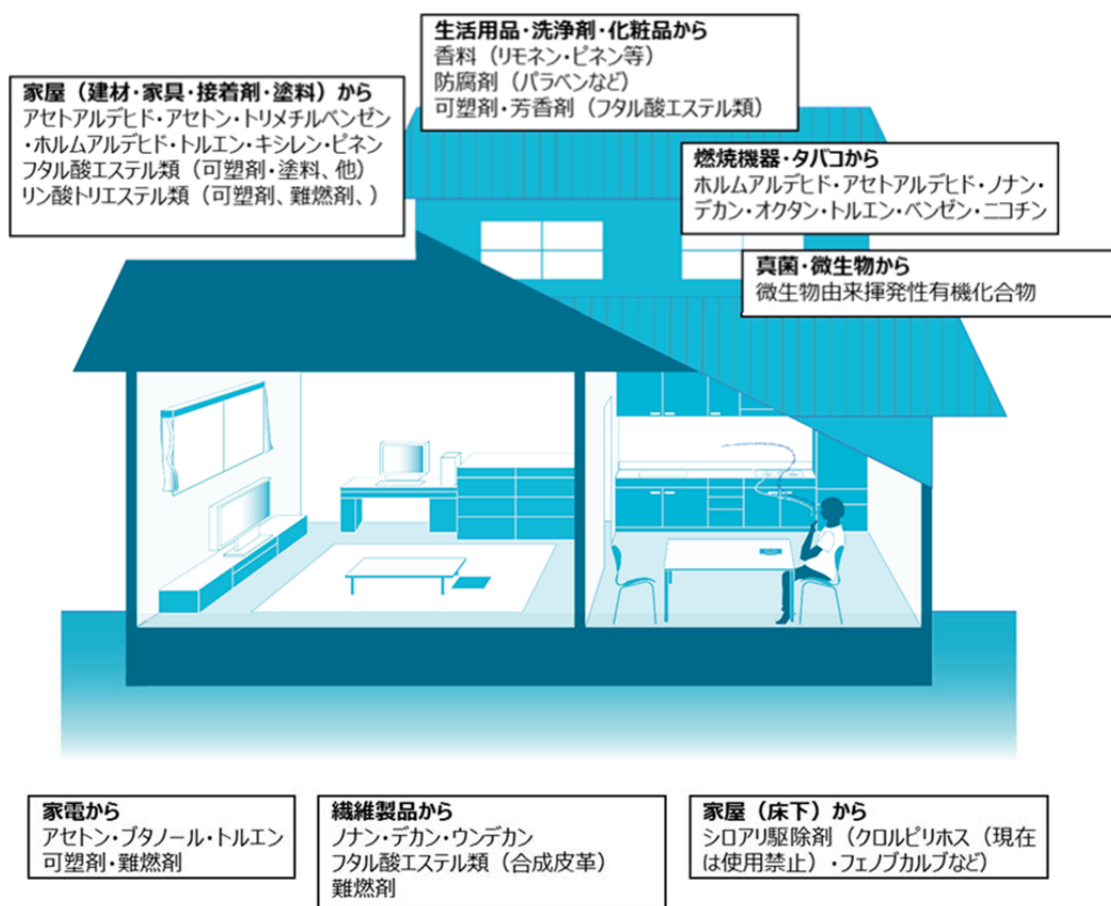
生活用品・洗浄剤・化粧品から
香料（リモネン・ピネン等）
防腐剤（パラベンなど）
可塑剤・芳香剤（フタル酸エステル類）

家屋（建材・家具・接着剤・塗料）から
アセトアルデヒド・アセトン・トリメチルベンゼン・ホルムアルデヒド・トルエン・キシレン・ピネン
フタル酸エステル類（可塑剤・塗料、他）
リン酸トリエステル類（可塑剤、難燃剤、）

燃焼機器・タバコから
ホルムアルデヒド・アセトアルデヒド・ノナン・デカン・オクタン・トルエン・ベンゼン・ニコチン

真菌・微生物から
微生物由来揮発性有機化合物

家電から
アセトン・ブタノール・トルエン
可塑剤・難燃剤

繊維製品から
ノナン・デカン・ウンデカン
フタル酸エステル類（合成皮革）
難燃剤

家屋（床下）から
シロアリ駆除剤（クロルピリホス（現在は使用禁止）・フェノブカルブなど）